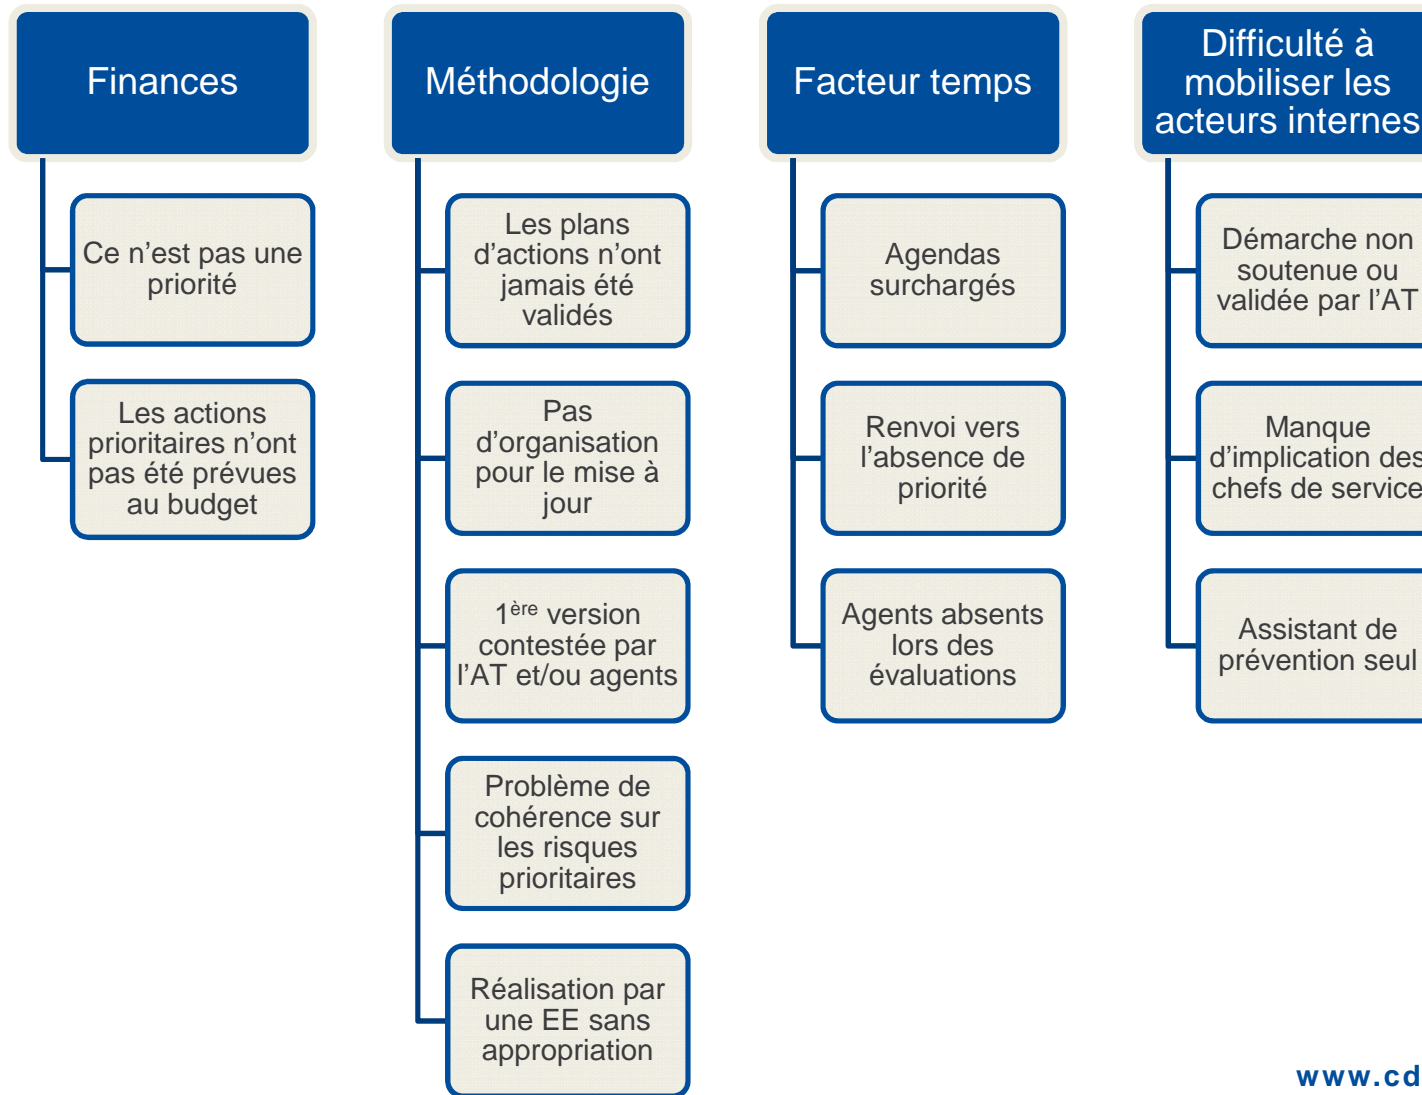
Finances

Ce n'est pas une priorité

Les actions prioritaires n'ont pas été prévues au budget

Méthodologie

Les plans d'actions n'ont jamais été validés

Pas d'organisation pour le mise à jour

1$^{ère}$ version contestée par l'AT et/ou agents

Problème de cohérence sur les risques prioritaires

Réalisation par une EE sans appropriation

Facteur temps

Agendas surchargés

Renvoi vers l'absence de priorité

Agents absents lors des évaluations

Difficulté à mobiliser les acteurs internes

Démarche non soutenue ou validée par l'AT

Manque d'implication des chefs de service

Assistant de prévention seul

www.cd